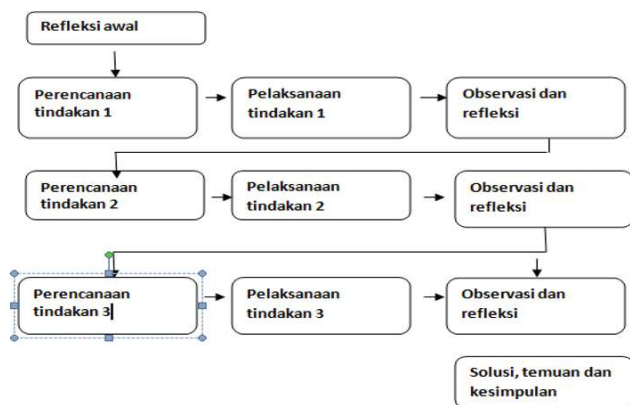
Refleksi awal

Perencanaan tindakan 1

Pelaksanaan tindakan 1

Observasi dan refleksi

Perencanaan tindakan 2

Pelaksanaan tindakan 2

Observasi dan refleksi

Perencanaan tindakan 3

Pelaksanaan tindakan 3

Observasi dan refleksi

Solusi, temuan dan kesimpulan